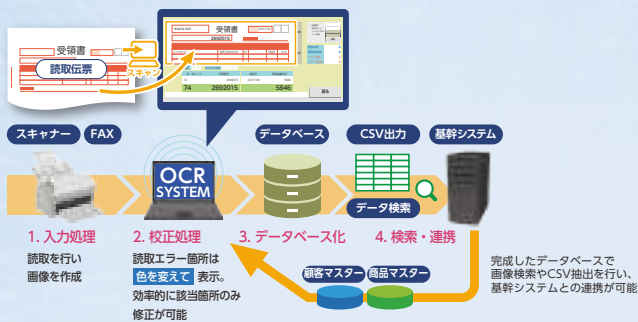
受領書
読取伝票
スキャン
受領書
2692015
74
2692015
5846
スキャナー
FAX
OCR SYSTEM
データベース
CSV出力
基幹システム
データ検索
1. 入力処理
読取を行い画像を作成
2. 校正処理
読取エラー箇所は 色を変えて 表示。効率的に該当箇所のみ修正が可能
3. データベース化
4. 検索・連携
顧客マスター
商品マスター
完成したデータベースで画像検索やCSV抽出を行い、基幹システムとの連携が可能